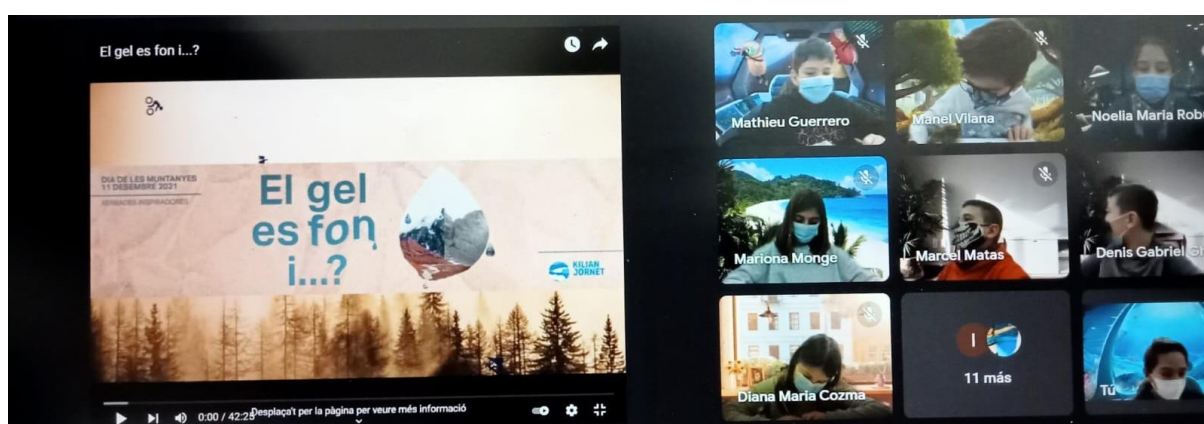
El gel es fon i...?

DIA DE LES MUNTANYES
11 DESEMBRE 2021
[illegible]

El gel es fon i...?

KILIAN JORNET

0:00 / 42:25 Desplaça't per la pàgina per veure més informació

Mathieu Guerrero
Manel Vilana
Noelia Maria Rob
Mariona Monge
Marcel Matas
Denis Gabriel
Diana Maria Cozma
I
11 más
Tú